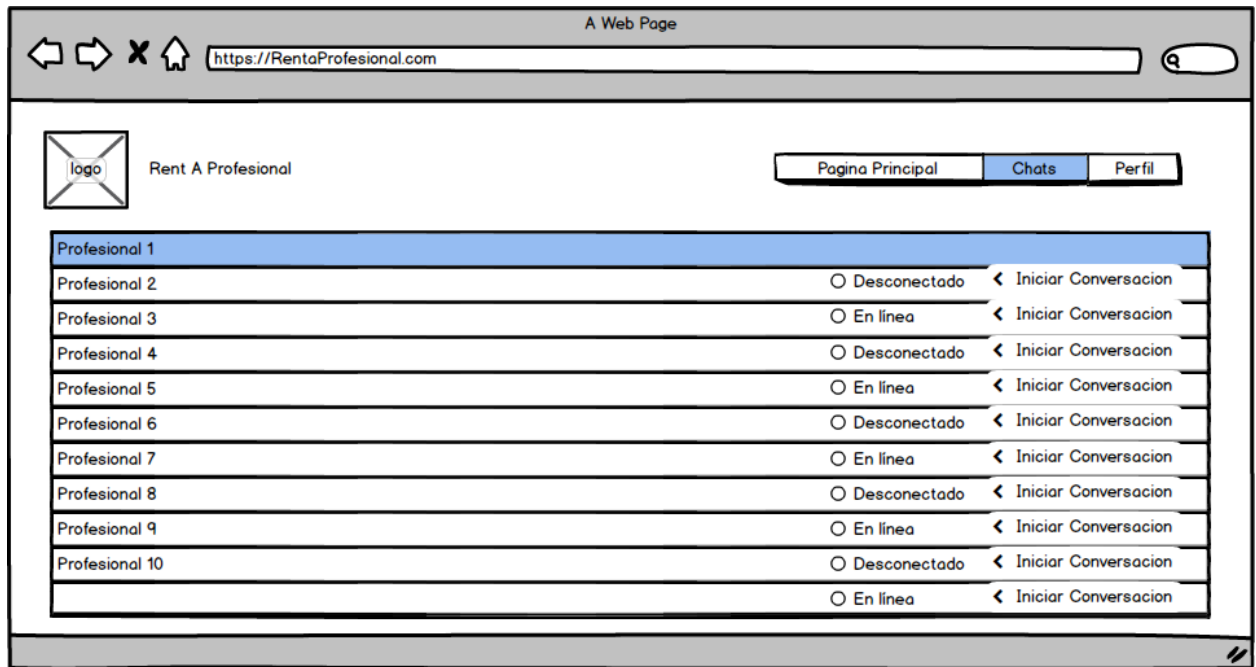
A Web Page

https://RentaProfesional.com

logo

Rent A Profesional

| Pagina Principal | Chats | Perfil |
|---|---|---|

| | | |
|---|---|---|
| Profesional 1 | | |
| Profesional 2 | Desconectado | Iniciar Conversacion |
| Profesional 3 | En línea | Iniciar Conversacion |
| Profesional 4 | Desconectado | Iniciar Conversacion |
| Profesional 5 | En línea | Iniciar Conversacion |
| Profesional 6 | Desconectado | Iniciar Conversacion |
| Profesional 7 | En línea | Iniciar Conversacion |
| Profesional 8 | Desconectado | Iniciar Conversacion |
| Profesional 9 | En línea | Iniciar Conversacion |
| Profesional 10 | Desconectado | Iniciar Conversacion |
| | En línea | Iniciar Conversacion |